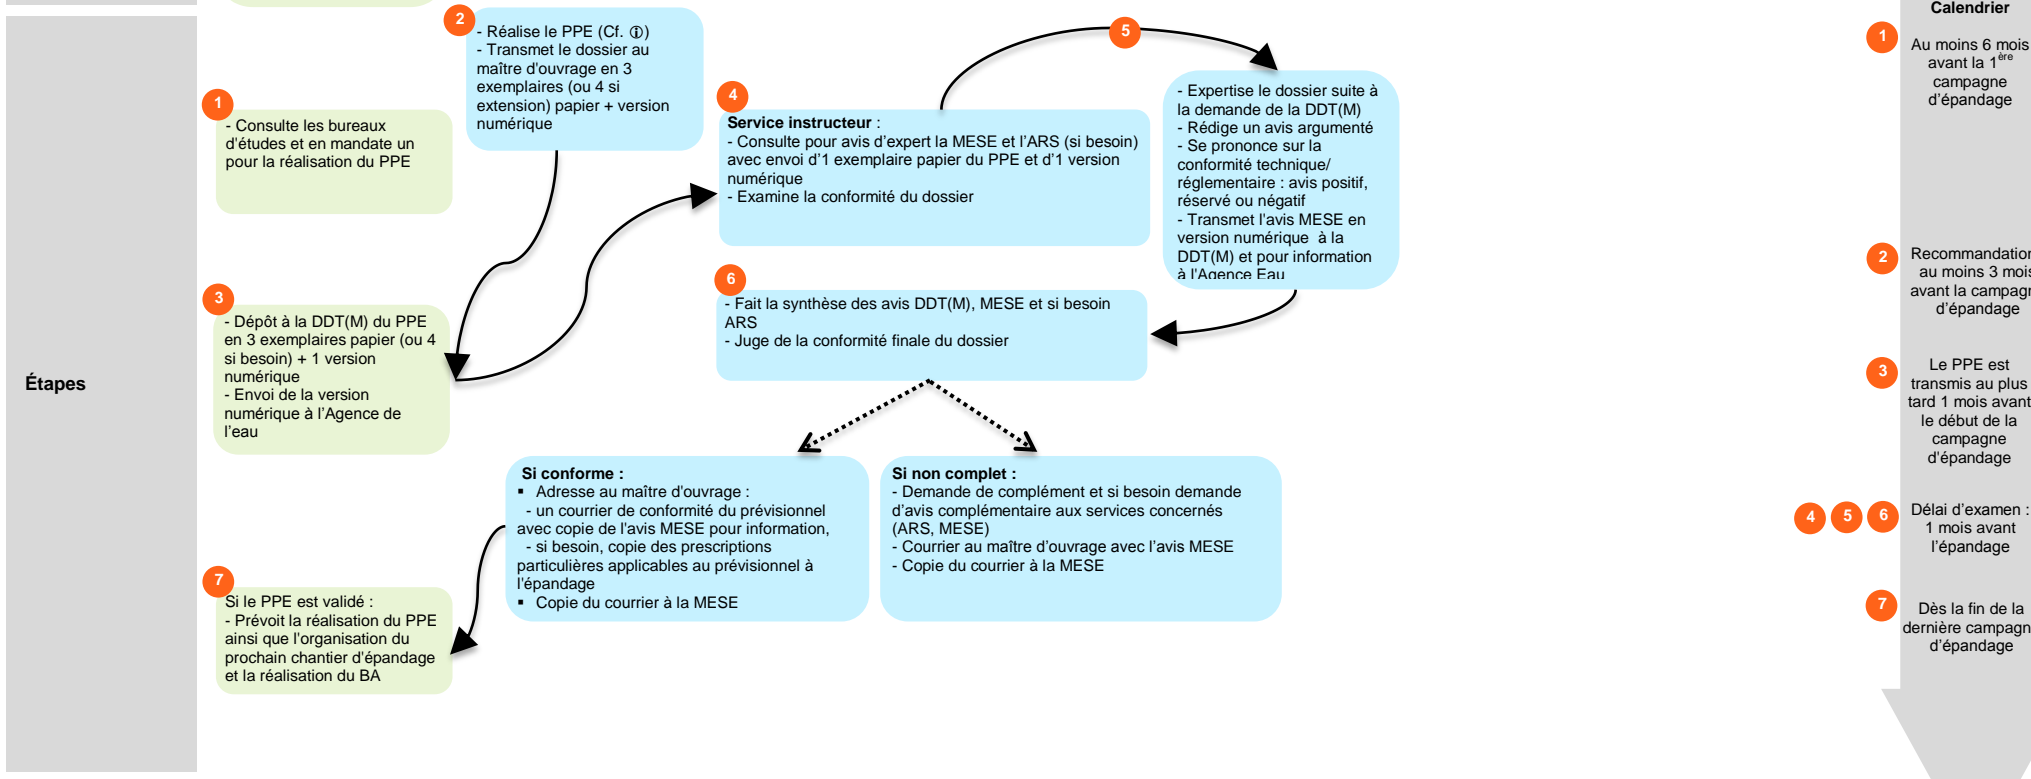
Étapes

1
- Consulte les bureaux d'études et en mandate un pour la réalisation du PPE

2
- Réalise le PPE (Cf. ⓘ)
- Transmet le dossier au maître d'ouvrage en 3 exemplaires (ou 4 si extension) papier + version numérique

3
- Dépôt à la DDT(M) du PPE en 3 exemplaires papier (ou 4 si besoin) + 1 version numérique
- Envoi de la version numérique à l'Agence de l'eau

4
**Service instructeur** :
- Consulte pour avis d'expert la MESE et l'ARS (si besoin) avec envoi d'1 exemplaire papier du PPE et d'1 version numérique
- Examine la conformité du dossier

5
- Expertise le dossier suite à la demande de la DDT(M)
- Rédige un avis argumenté
- Se prononce sur la conformité technique/ réglementaire : avis positif, réservé ou négatif
- Transmet l'avis MESE en version numérique à la DDT(M) et pour information à l'Agence Eau

6
- Fait la synthèse des avis DDT(M), MESE et si besoin ARS
- Juge de la conformité finale du dossier

**Si conforme :**
▪ Adresse au maître d'ouvrage :
- un courrier de conformité du prévisionnel avec copie de l'avis MESE pour information,
- si besoin, copie des prescriptions particulières applicables au prévisionnel à l'épandage
▪ Copie du courrier à la MESE

**Si non complet :**
- Demande de complément et si besoin demande d'avis complémentaire aux services concernés (ARS, MESE)
- Courrier au maître d'ouvrage avec l'avis MESE
- Copie du courrier à la MESE

7
Si le PPE est validé :
- Prévoit la réalisation du PPE ainsi que l'organisation du prochain chantier d'épandage et la réalisation du BA

**Calendrier**

1 Au moins 6 mois avant la 1$^{ère}$ campagne d'épandage

2 Recommandation au moins 3 mois avant la campagn d'épandage

3 Le PPE est transmis au plus tard 1 mois avant le début de la campagne d'épandage

4 5 6 Délai d'examen : 1 mois avant l'épandage

7 Dès la fin de la dernière campagn d'épandage